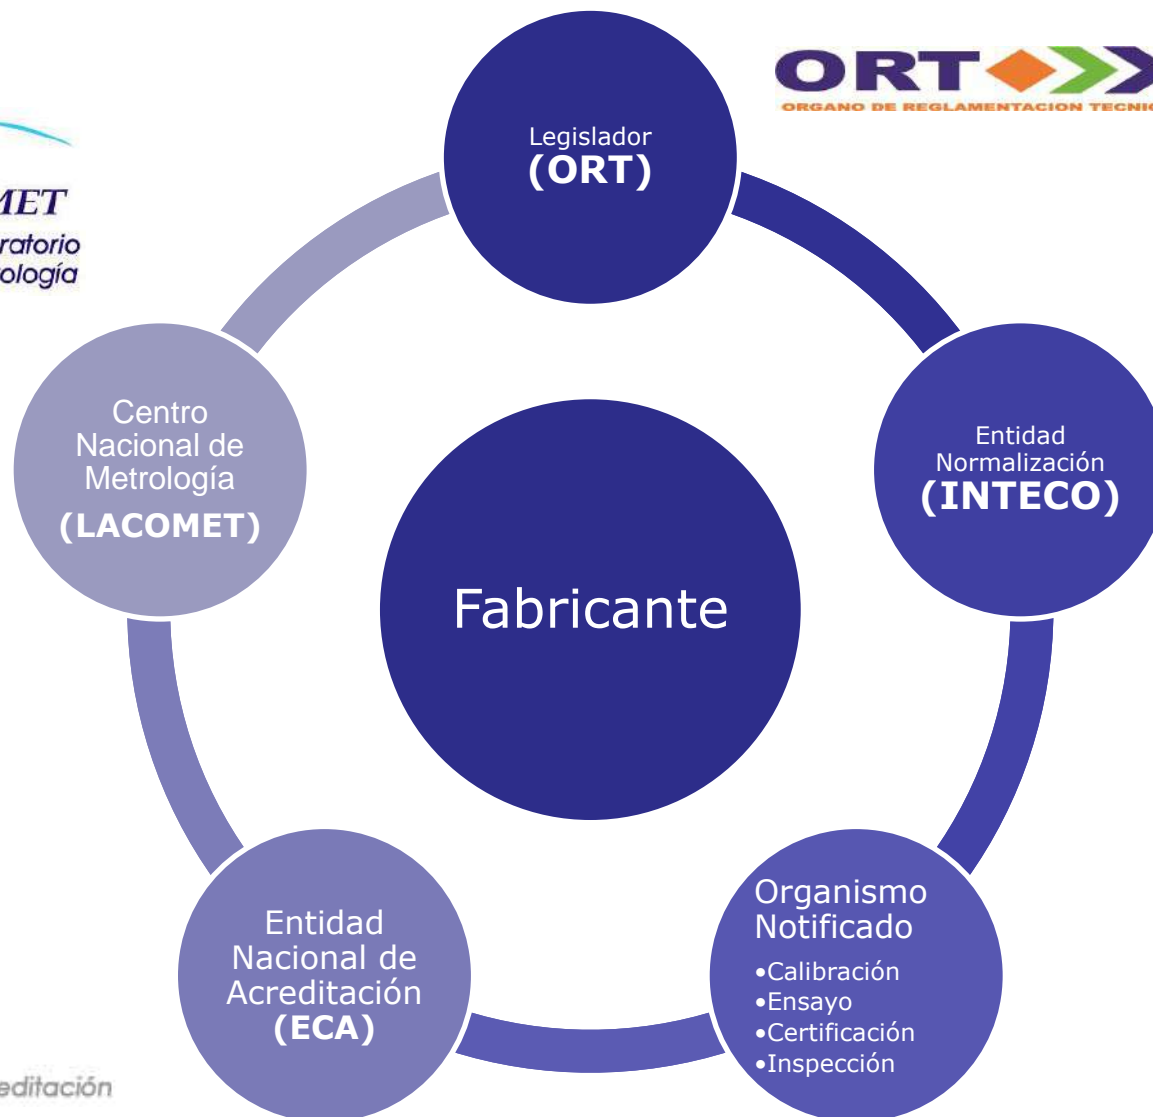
MET
ratorio
ología

ORT
ORGANO DE REGLAMENTACION TECNI

Legislador
(ORT)

Entidad Normalización
(INTECO)

Organismo Notificado
•Calibración
•Ensayo
•Certificación
•Inspección

Entidad Nacional de Acreditación
(ECA)

Centro Nacional de Metrología
(LACOMET)

Fabricante

editación